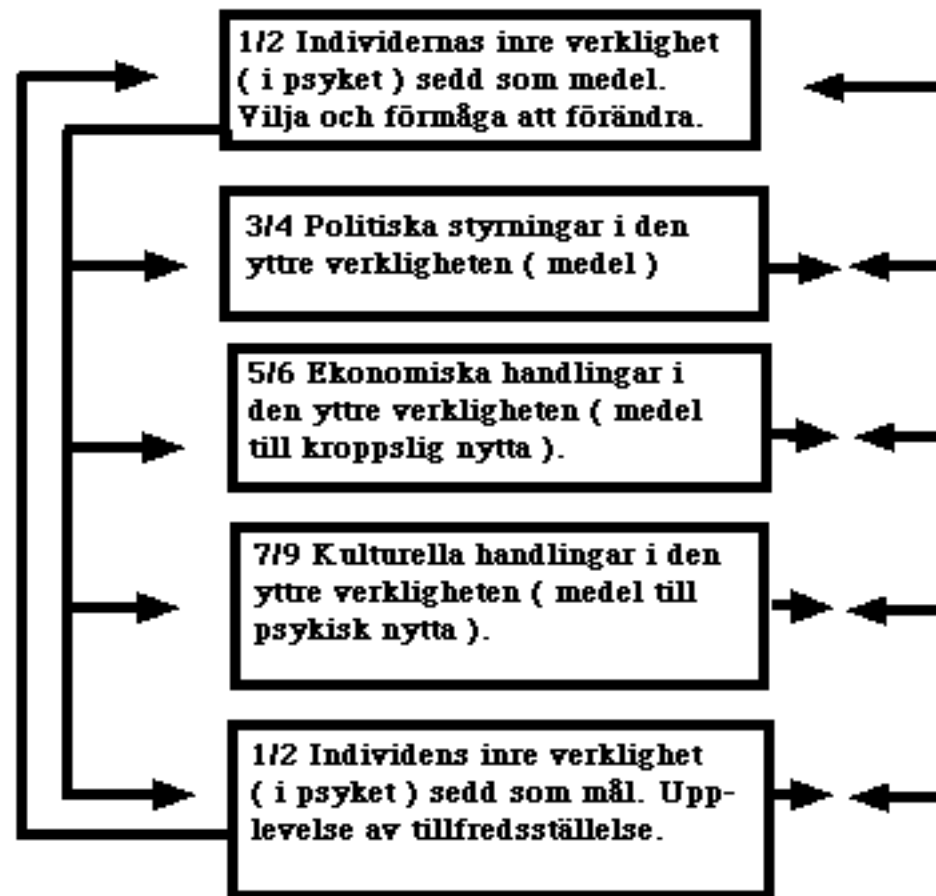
1/2 Individernas inre verklighet ( i psyket ) sedd som medel. Vilja och förmåga att förändra.

3/4 Politiska styrningar i den yttre verkligheten ( medel )

5/6 Ekonomiska handlingar i den yttre verkligheten ( medel till kroppslig nytta ).

7/9 Kulturella handlingar i den yttre verkligheten ( medel till psykisk nytta ).

1/2 Individens inre verklighet ( i psyket ) sedd som mål. Upplevelse av tillfredsställelse.